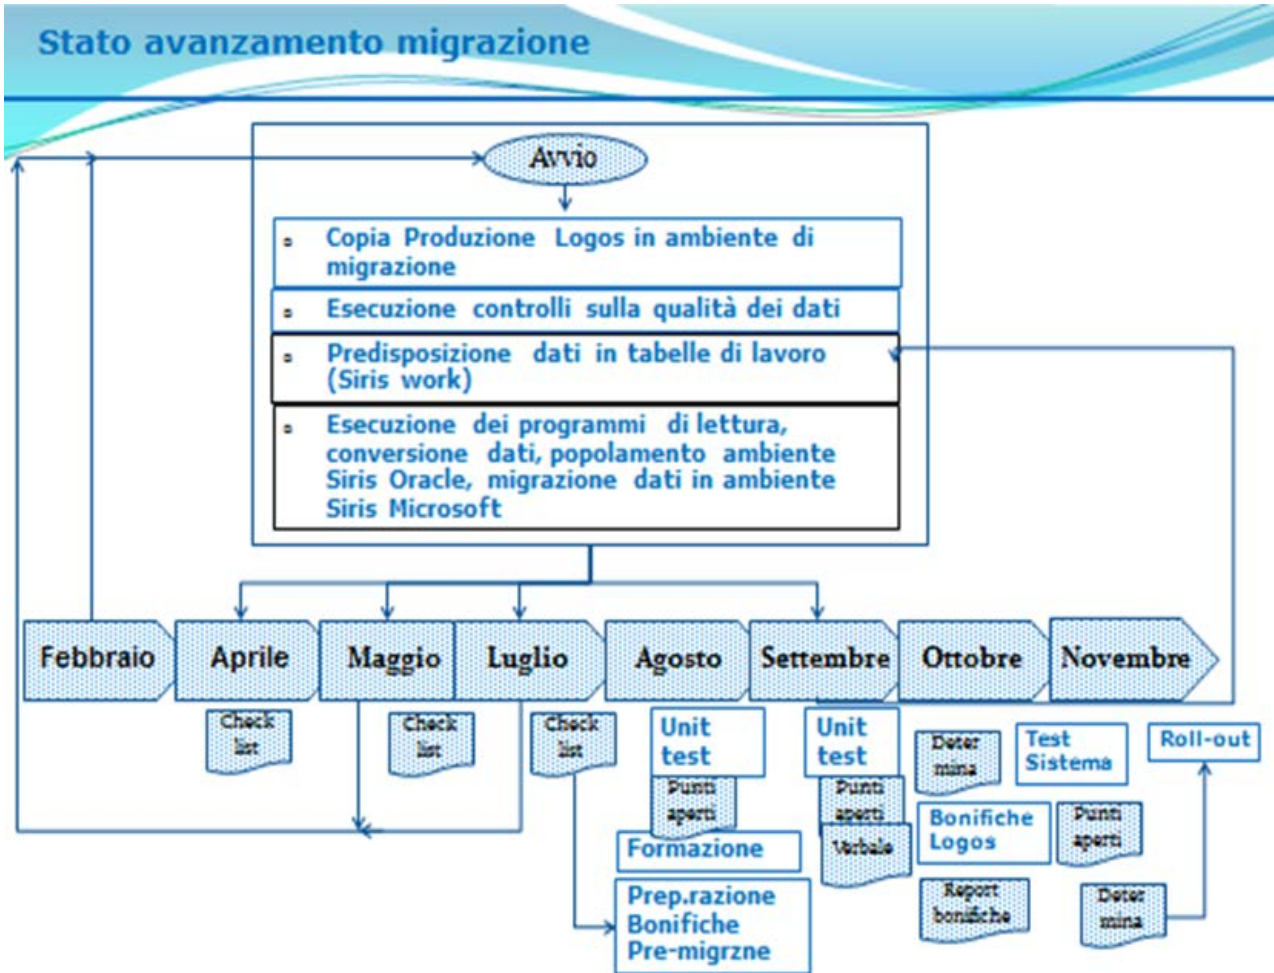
Stato avanzamento migrazione

Avvio

Copia Produzione Logos in ambiente di migrazione

Esecuzione controlli sulla qualità dei dati

Predisposizione dati in tabelle di lavoro (Siris work)

Esecuzione dei programmi di lettura, conversione dati, popolamento ambiente Siris Oracle, migrazione dati in ambiente Siris Microsoft

Febbraio

Aprile

Maggio

Luglio

Agosto

Settembre

Ottobre

Novembre

Check list

Check list

Check list

Unit test

Punti aperti

Formazione

Prep.razione Bonifiche Pre-migrzne

Unit test

Punti aperti

Verbale

Deter mina

Bonifiche Logos

Report bonifiche

Test Sistema

Punti aperti

Deter mina

Roll-out